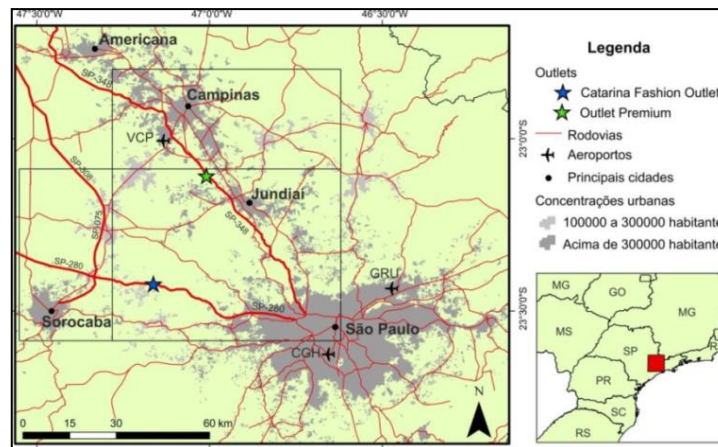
47°30'0"W
47°0'0"W
46°30'0"W
Americana
Campinas
VCP
SP-348
SP-308
SP-075
Jundiaí
SP-348
SP-280
SP-280
GRU
Sorocaba
São Paulo
CGH
0 15 30 60 km
N
23°0'0"S
23°30'0"S

Legenda
Outlets
Catarina Fashion Outlet
Outlet Premium
Rodovias
Aeroportos
Principais cidades
Concentrações urbanas
100000 a 300000 habitante
Acima de 300000 habitante

MG
GO
MS
MG
SP
PR
SC
RS